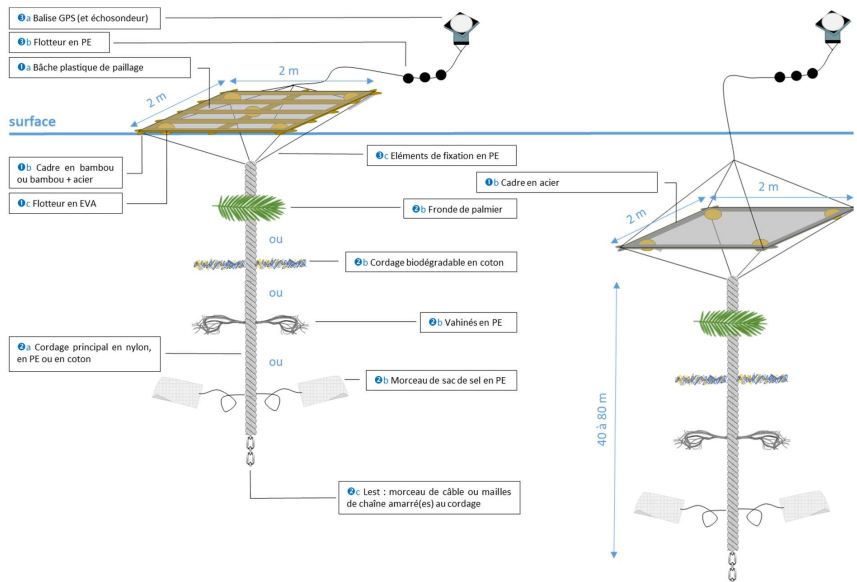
❸a Balise GPS (et échosondeur)

❸b Flotteur en PE

❶a Bâche plastique de paillage

2 m

2 m

surface

❶b Cadre en bambou ou bambou + acier

❶c Flotteur en EVA

❸c Eléments de fixation en PE

❷b Fronde de palmier

ou

❷b Cordage biodégradable en coton

ou

❷b Vahinés en PE

❷a Cordage principal en nylon, en PE ou en coton

ou

❷b Morceau de sac de sel en PE

❷c Lest : morceau de câble ou mailles de chaîne amarré(es) au cordage

❶b Cadre en acier

2 m

2 m

40 à 80 m